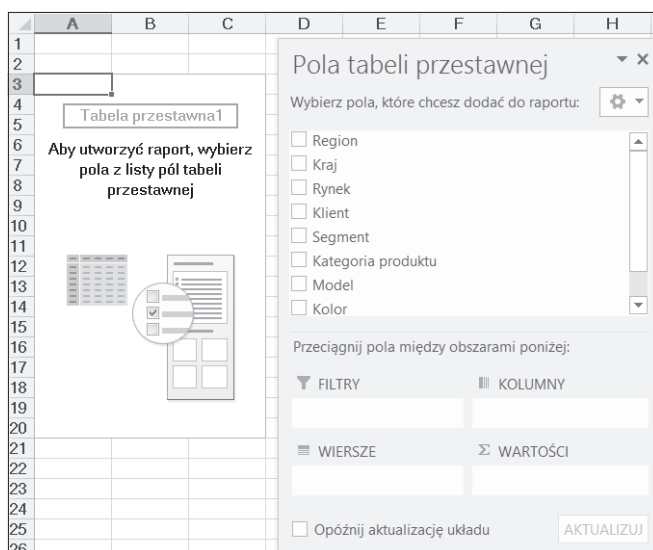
| | A | B | C | D | E | F | G | H |
|---|---|---|---|---|---|---|---|---|
| 1 | | | | | | | | |
| 2 | | | | | | | | |
| 3 | | | | | | | | |
| 4 | | | | | | | | |
| 5 | | | | | | | | |
| 6 | | | | | | | | |
| 7 | | | | | | | | |
| 8 | | | | | | | | |
| 9 | | | | | | | | |
| 10 | | | | | | | | |
| 11 | | | | | | | | |
| 12 | | | | | | | | |
| 13 | | | | | | | | |
| 14 | | | | | | | | |
| 15 | | | | | | | | |
| 16 | | | | | | | | |
| 17 | | | | | | | | |
| 18 | | | | | | | | |
| 19 | | | | | | | | |
| 20 | | | | | | | | |
| 21 | | | | | | | | |
| 22 | | | | | | | | |
| 23 | | | | | | | | |
| 24 | | | | | | | | |
| 25 | | | | | | | | |
| 26 | | | | | | | | |

Tabela przestawna1

Aby utworzyć raport, wybierz pola z listy pól tabeli przestawnej

Pola tabeli przestawnej

Wybierz pola, które chcesz dodać do raportu:

Region
Kraj
Rynek
Klient
Segment
Kategoria produktu
Model
Kolor

Przeciągnij pola między obszarami poniżej:

FILTRY
KOLUMNY
WIERSZE
Σ WARTOŚCI

Opóźnij aktualizację układu
AKTUALIZUJ